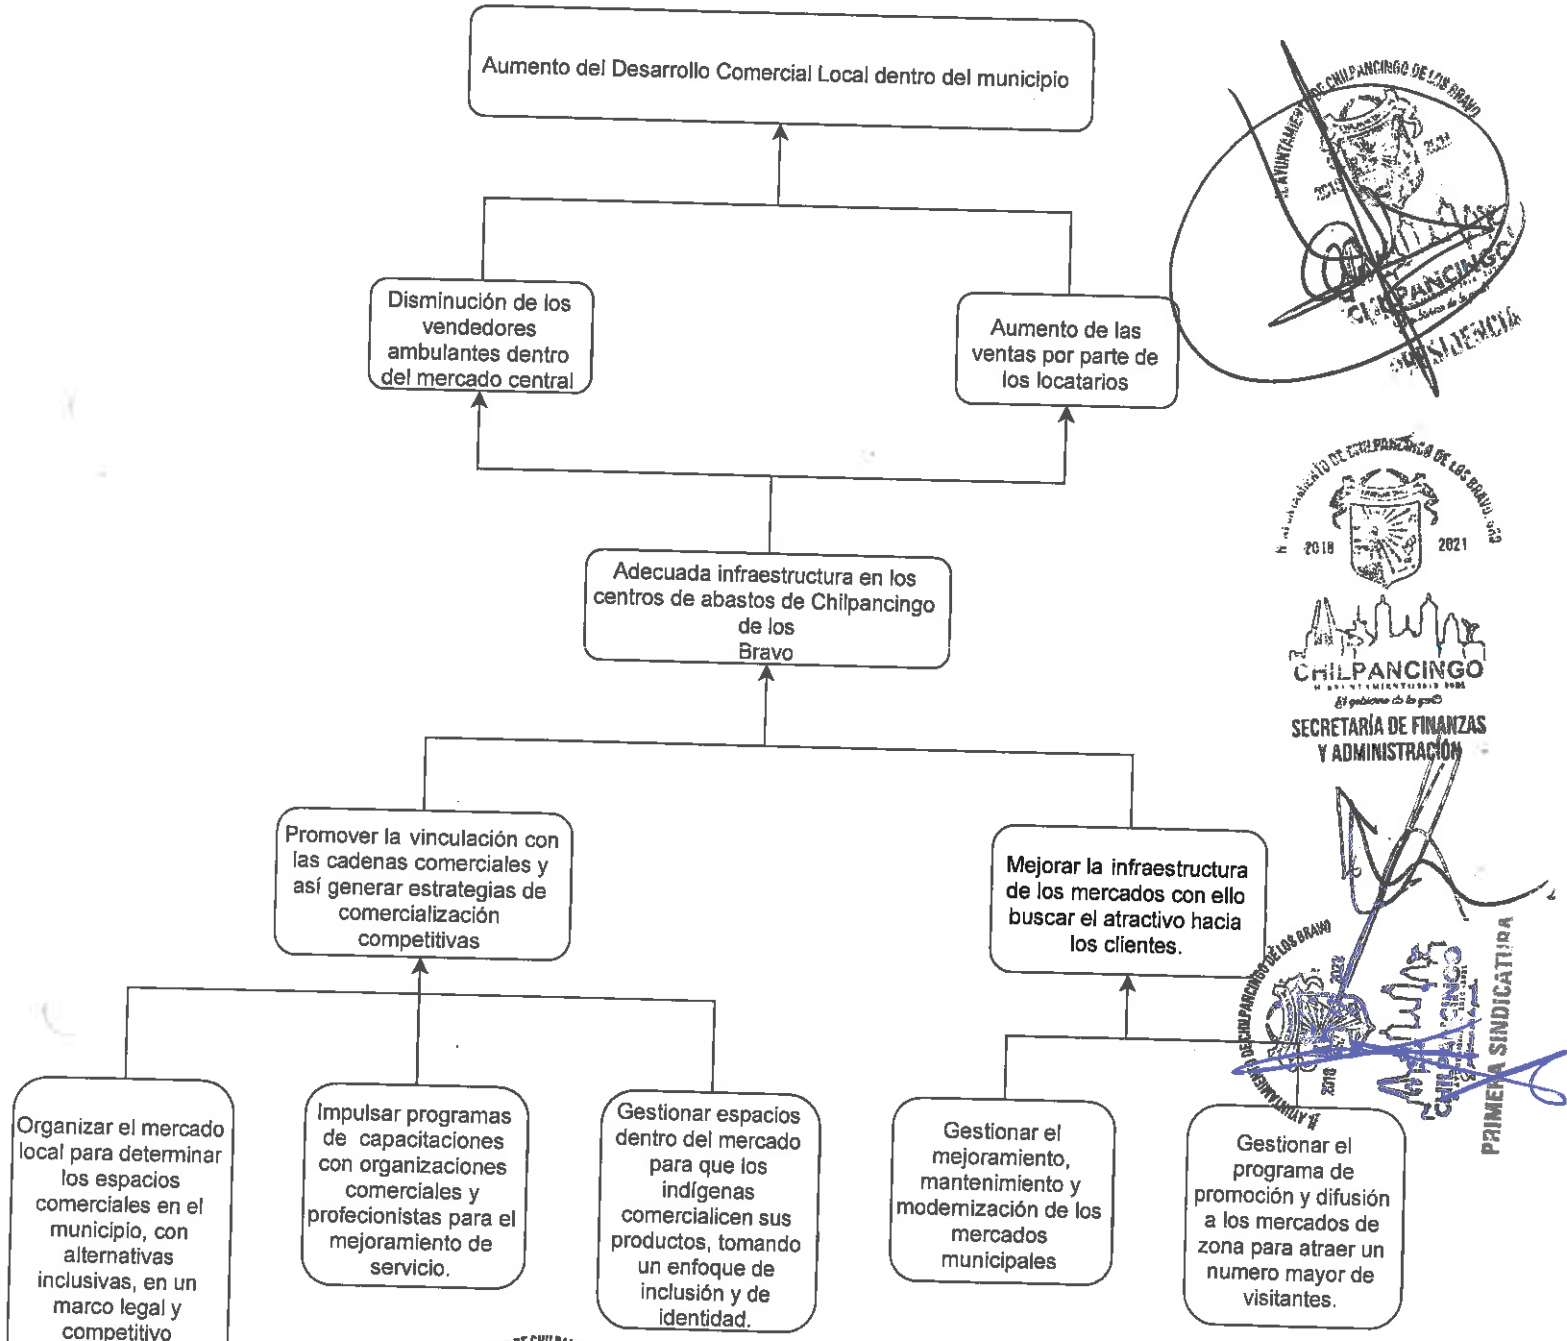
Aumento del Desarrollo Comercial Local dentro del municipio

Disminución de los vendedores ambulantes dentro del mercado central

Aumento de las ventas por parte de los locatarios

Adecuada infraestructura en los centros de abastos de Chilpancingo de los Bravo

Promover la vinculación con las cadenas comerciales y así generar estrategias de comercialización competitivas

Mejorar la infraestructura de los mercados con ello buscar el atractivo hacia los clientes.

Organizar el mercado local para determinar los espacios comerciales en el municipio, con alternativas inclusivas, en un marco legal y competitivo

Impulsar programas de capacitaciones con organizaciones comerciales y profecionistas para el mejoramiento de servicio.

Gestionar espacios dentro del mercado para que los indígenas comercialicen sus productos, tomando un enfoque de inclusión y de identidad.

Gestionar el mejoramiento, mantenimiento y modernización de los mercados municipales

Gestionar el programa de promoción y difusión a los mercados de zona para atraer un numero mayor de visitantes.

H. AYUNTAMIENTO DE CHILPANCINGO DE LOS BRAVO 2018 2021 CHILPANCINGO PRESIDENCIA

H. AYUNTAMIENTO DE CHILPANCINGO DE LOS BRAVO 2018 2021 CHILPANCINGO SECRETARÍA DE FINANZAS Y ADMINISTRACIÓN

H. AYUNTAMIENTO DE CHILPANCINGO DE LOS BRAVO 2018 CHILPANCINGO PRIMERA SINDICATURA